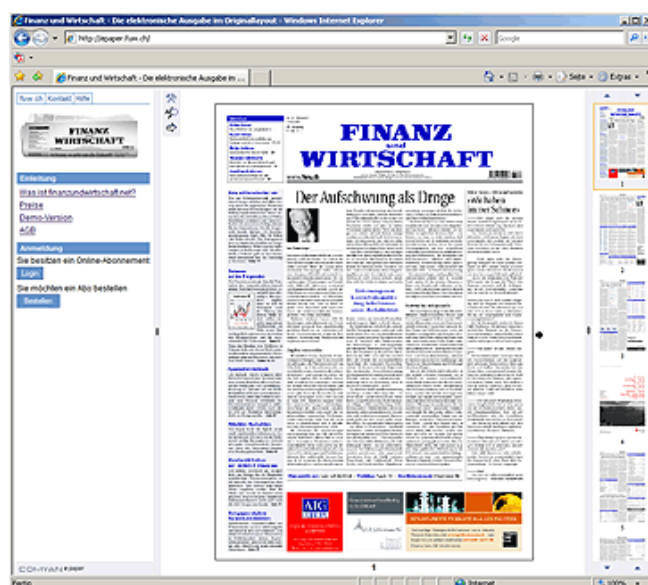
Finanz und Wirtschaft - Die elektronische Ausgabe im Originallayout - Windows Internet Explorer

http://epaper.fuw.ch/

Google

Finanz und Wirtschaft - Die elektronische Ausgabe im ...

Seite · Extras ·

fuw.ch | Kontakt | Hilfe

FINANZ WIRTSCHAFT

Einleitung

Was ist finanzundwirtschaft.net?

Preise

Demo-Version

AGB

Anmeldung

Sie besitzen ein Online-Abonnement

Login

Sie möchten ein Abo bestellen

Bestellen

FINANZ und WIRTSCHAFT

Der Aufschwung als Droge

«Wir haben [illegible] Schwer»

1

COMYAN epaper

Fertig

Internet

100%